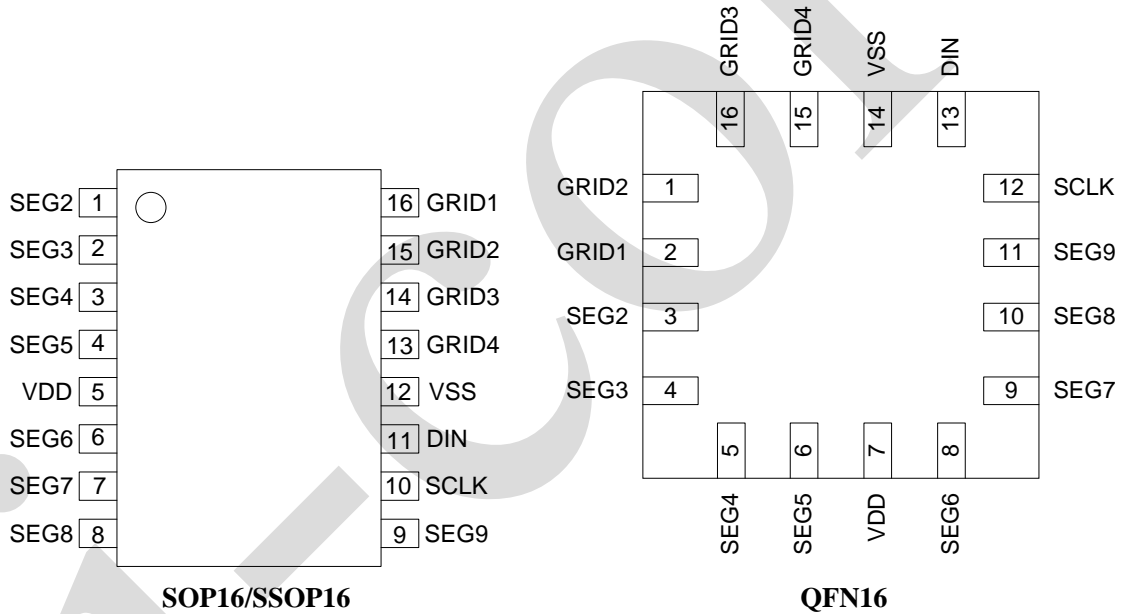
SEG2 1
SEG3 2
SEG4 3
SEG5 4
VDD 5
SEG6 6
SEG7 7
SEG8 8
16 GRID1
15 GRID2
14 GRID3
13 GRID4
12 VSS
11 DIN
10 SCLK
9 SEG9

SOP16/SSOP16

GRID3 16
GRID4 15
VSS 14
DIN 13
GRID2 1
GRID1 2
SEG2 3
SEG3 4
12 SCLK
11 SEG9
10 SEG8
9 SEG7
5 SEG4
6 SEG5
7 VDD
8 SEG6

QFN16